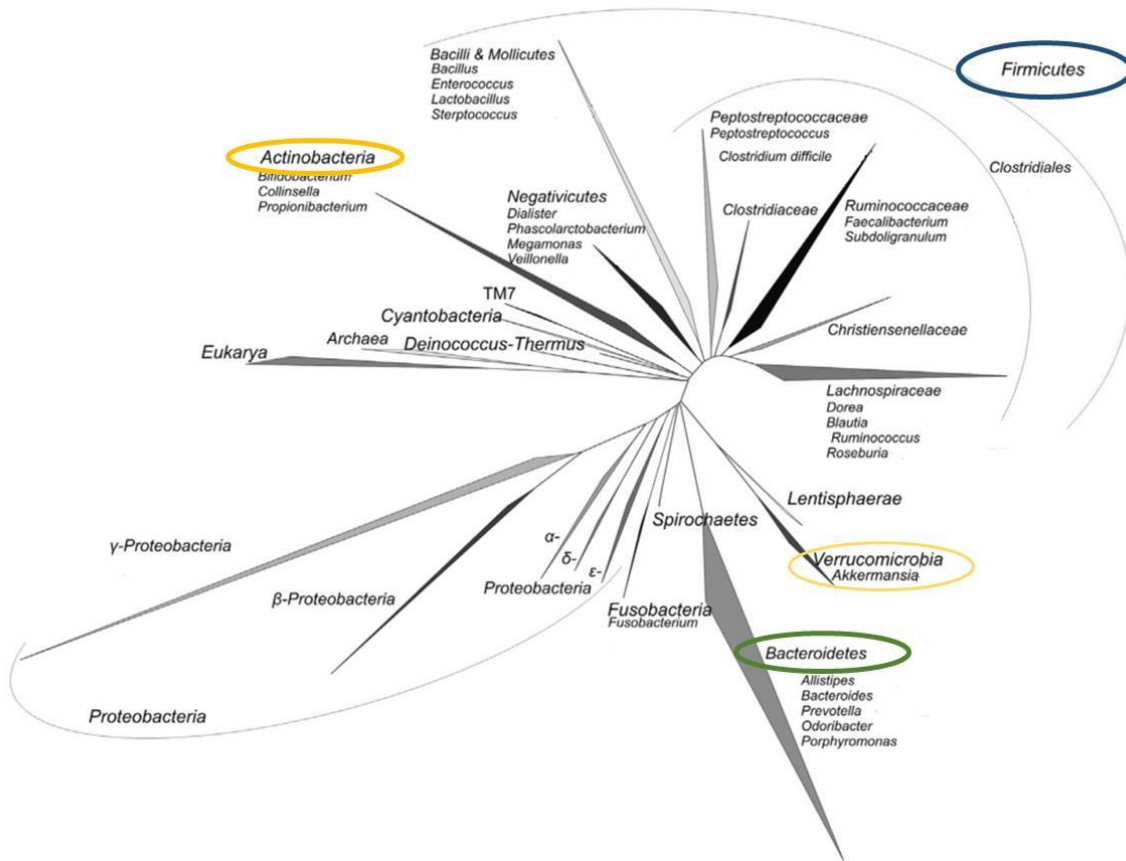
Firmicutes

Bacilli & Mollicutes
Bacillus
Enterococcus
Lactobacillus
Sterptococcus

Peptostreptococcaceae
Peptostreptococcus
Clostridium difficile

Clostridiales

Actinobacteria
Bifidobacterium
Collinsella
Propionibacterium

Negativicutes
Dialister
Phascolarctobacterium
Megamonas
Veillonella

Clostridiaceae

Ruminococcaceae
Faecalibacterium
Subdoligranulum

TM7
Cyantobacteria
Archaea
Deinococcus-Thermus
Eukarya

Christiensenellaceae

Lachnospiraceae
Dorea
Blautia
Ruminococcus
Roseburia

Lentisphaerae

γ-Proteobacteria

α-
δ-
ε-
Proteobacteria

Spirochaetes

Verrucomicrobia
Akkermansia

β-Proteobacteria

Fusobacteria
Fusobacterium

Bacteroidetes
Allistipes
Bacteroides
Prevotella
Odoribacter
Porphyromonas

Proteobacteria